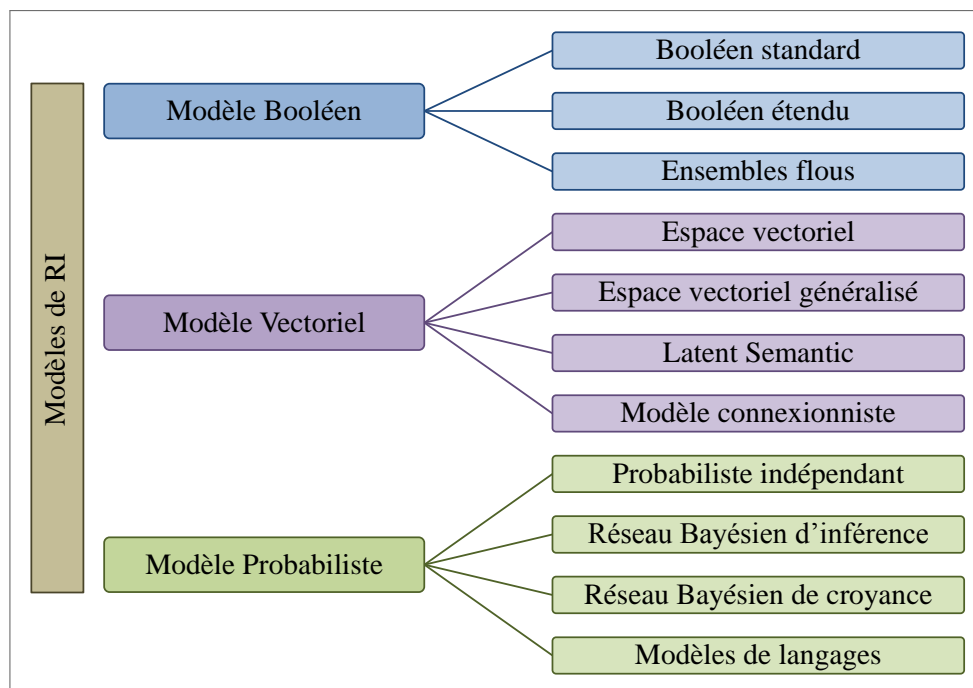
Modèles de RI

Modèle Booléen

Booléen standard

Booléen étendu

Ensembles flous

Modèle Vectoriel

Espace vectoriel

Espace vectoriel généralisé

Latent Semantic

Modèle connexionniste

Modèle Probabiliste

Probabiliste indépendant

Réseau Bayésien d'inférence

Réseau Bayésien de croyance

Modèles de langages